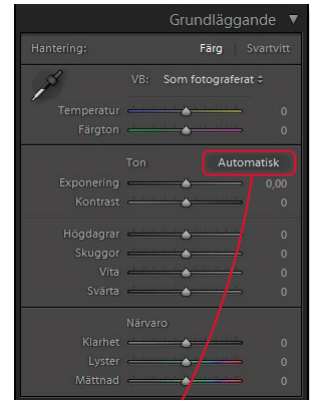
Grundläggande ▼

Hantering: Färg | Svartvitt

VB: Som fotograferat ÷

Temperatur 0
Färgton 0

Ton Automatisk

Exponering 0,00
Kontrast 0

Högdagrar 0
Skuggor 0
Vita 0
Svärta 0

Närvaro

Klarhet 0
Lyster 0
Mättnad 0